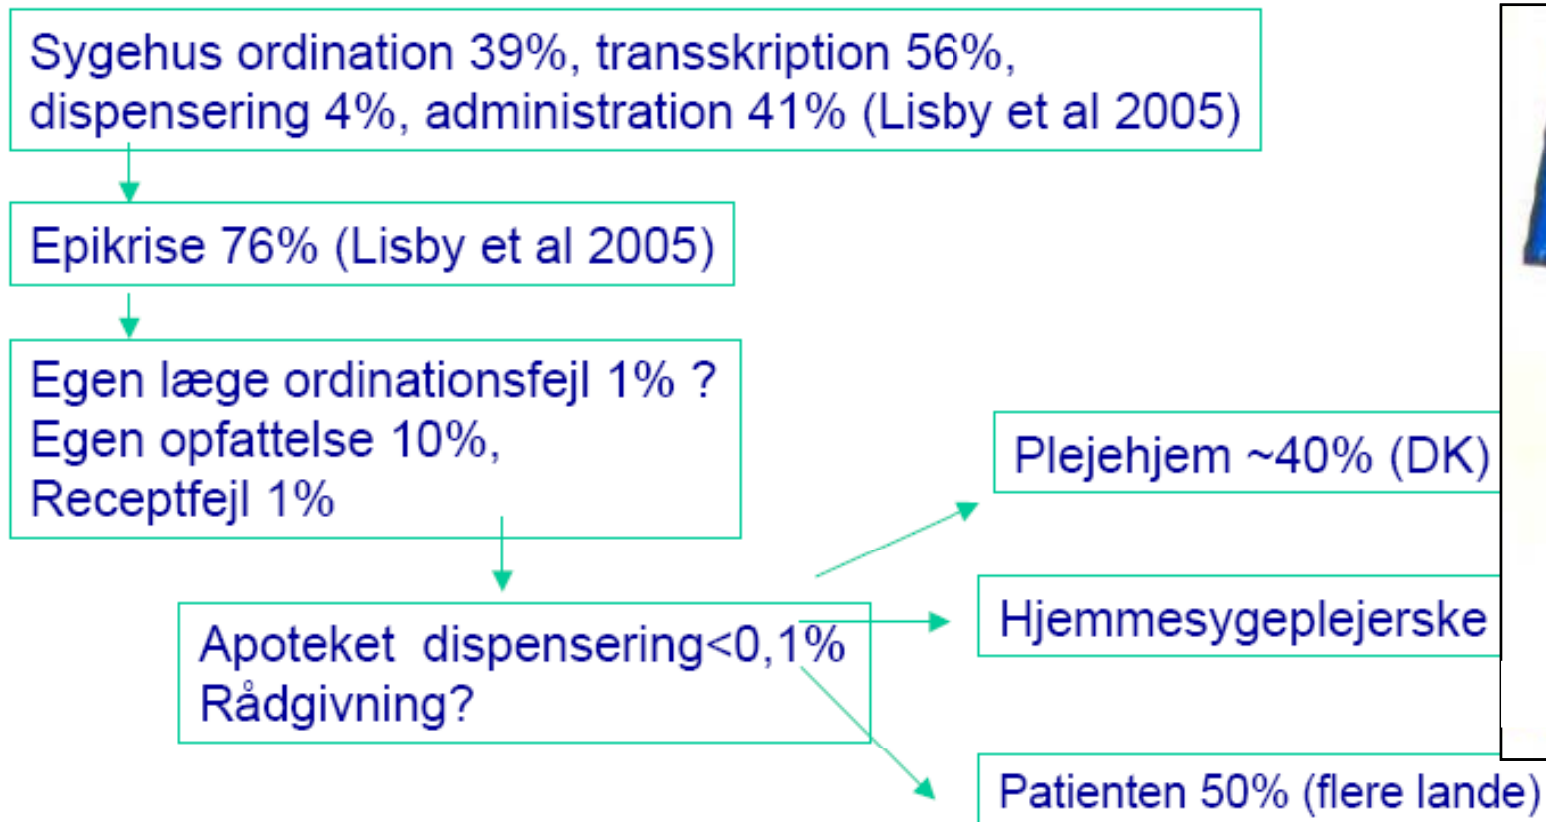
Sygehus ordination 39%, transskription 56%, dispensering 4%, administration 41% (Lisby et al 2005)

Epikrise 76% (Lisby et al 2005)

Egen læge ordinationsfejl 1% ?
Egen opfattelse 10%,
Receptfejl 1%

Apoteket dispensering<0,1%
Rådgivning?

Plejehjem ~40% (DK)

Hjemmesygeplejerske

Patienten 50% (flere lande)